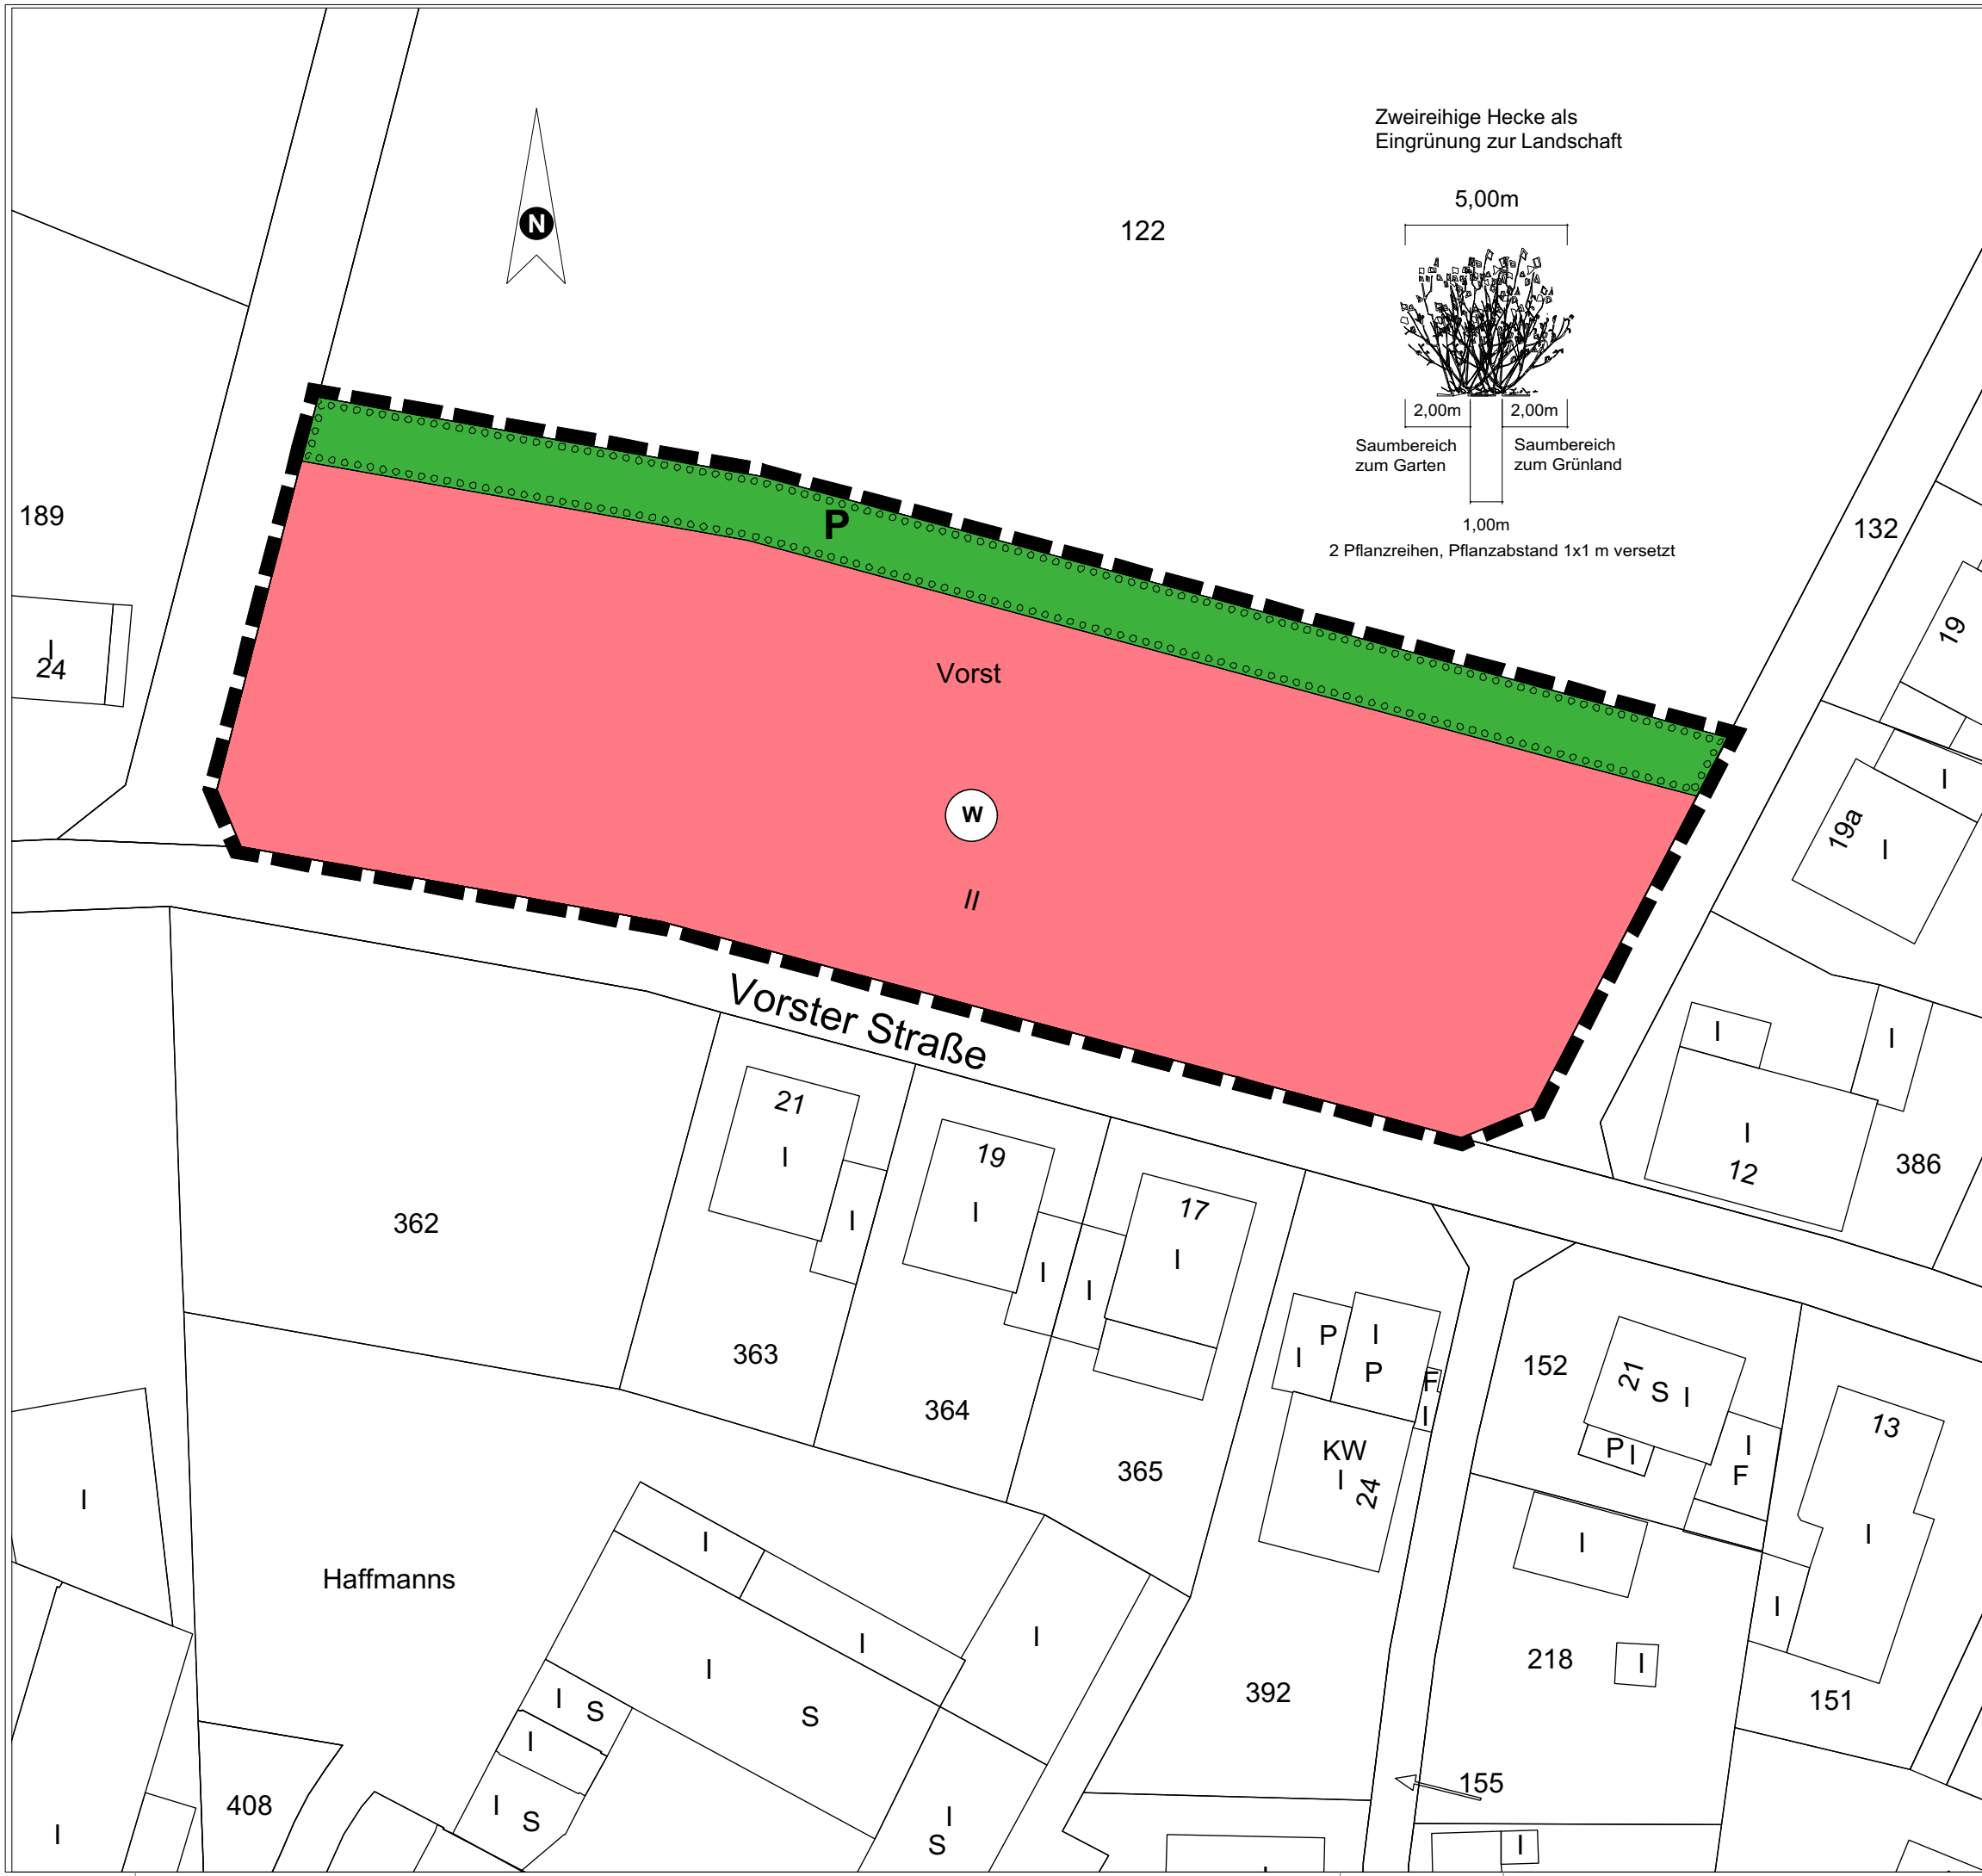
Zweireihige Hecke als
Eingrünung zur Landschaft

5,00m

2,00m
2,00m

Saumbereich
zum Garten

Saumbereich
zum Grünland

1,00m
2 Pflanzreihen, Pflanzabstand 1x1 m versetzt

N

122

189

132

I
24

P

Vorst

W

II

19

I

19a
I

Vorster Straße

I

I

I
12

386

21
I

I

19
I

I

I

17
I

362

363

364

365

I P
I P

F
I

KW
I
24

152

21 S I

P I

I
F

13

I

I

I

218

I

151

392

Haffmanns

I

I

I

I

I

S

I S

I

I S

S
I

408

I

155

I